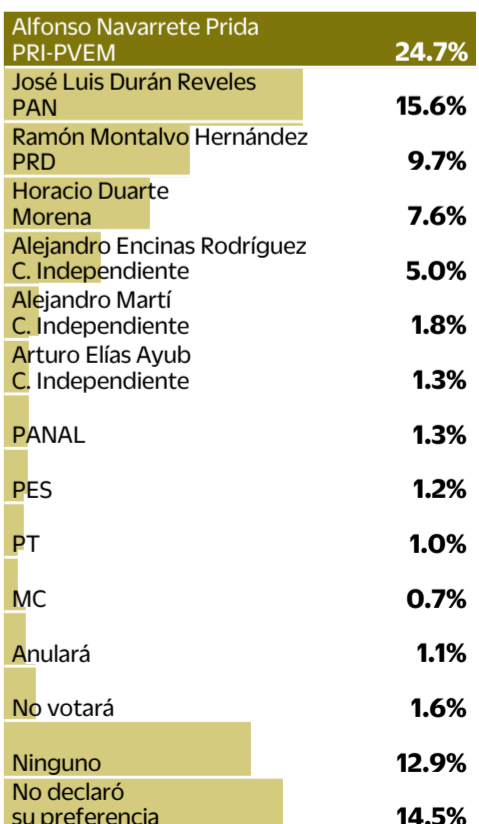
| | |
|---|---|
| Alfonso Navarrete Prida PRI-PVEM | 24.7% |
| José Luis Durán Reveles PAN | 15.6% |
| Ramón Montalvo Hernández PRD | 9.7% |
| Horacio Duarte Morena | 7.6% |
| Alejandro Encinas Rodríguez C. Independiente | 5.0% |
| Alejandro Martí C. Independiente | 1.8% |
| Arturo Elías Ayub C. Independiente | 1.3% |
| PANAL | 1.3% |
| PES | 1.2% |
| PT | 1.0% |
| MC | 0.7% |
| Anulará | 1.1% |
| No votará | 1.6% |
| Ninguno | 12.9% |
| No declaró su preferencia | 14.5% |